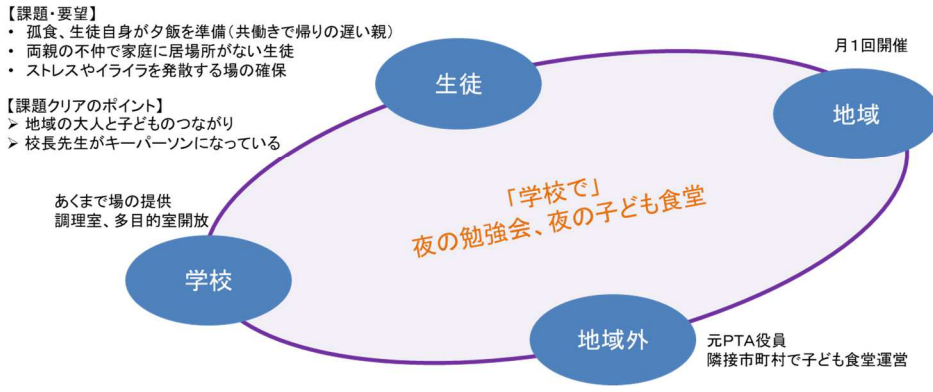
【課題・要望】
• 孤食、生徒自身が夕飯を準備（共働きで帰りの遅い親）
• 両親の不仲で家庭に居場所がない生徒
• ストレスやイライラを発散する場の確保

【課題クリアのポイント】
➢ 地域の大人と子どものつながり
➢ 校長先生がキーパーソンになっている

生徒

月１回開催

地域

あくまで場の提供
調理室、多目的室開放

「学校で」
夜の勉強会、夜の子ども食堂

学校

地域外

元PTA役員
隣接市町村で子ども食堂運営